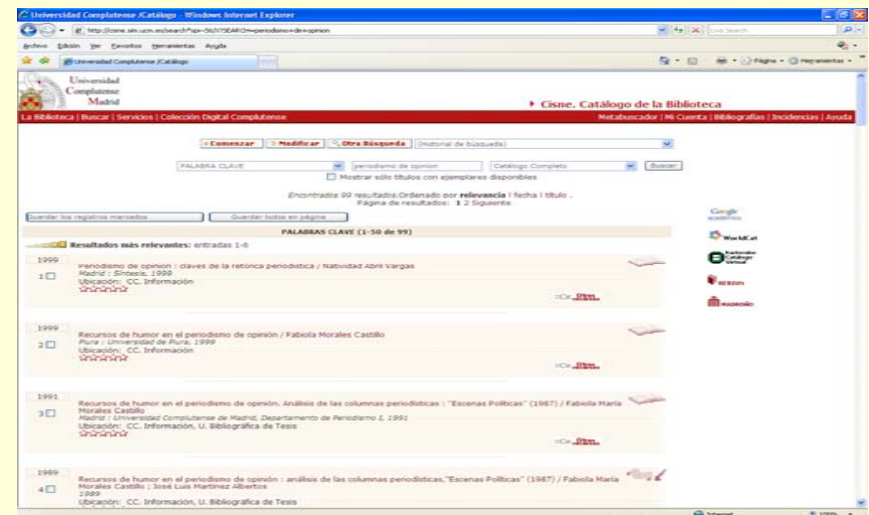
Universidad Complutense /Catálogo - Windows Internet Explorer

http://cisne.sim.ucm.es/search*spi~S6/X?SEARCH=periodismo+de+opinion

Live Search

Archivo Edición Ver Favoritos Herramientas Ayuda

Universidad Complutense /Catálogo

Página Herramientas

Universidad Complutense Madrid

Cisne. Catálogo de la Biblioteca

La Biblioteca | Buscar | Servicios | Colección Digital Complutense

Metabuscador | Mi Cuenta | Bibliografías | Incidencias | Ayuda

Comenzar Modificar Otra Búsqueda (Historial de búsqueda)

PALABRA CLAVE periodismo de opinion Catálogo Completo Buscar

Mostrar sólo títulos con ejemplares disponibles

Encontrados 99 resultados.Ordenado por relevancia | fecha | título .
Página de resultados: 1 2 Siguiente

Guardar los registros marcados Guardar todos en página

PALABRAS CLAVE (1-50 de 99)

Resultados más relevantes: entradas 1-6

1999
1 Periodismo de opinion : claves de la retórica periodística / Natividad Abril Vargas
Madrid : Síntesis, 1999
Ubicación: CC. Información

1999
2 Recursos de humor en el periodismo de opinión / Fabiola Morales Castillo
Piura : Universidad de Piura, 1999
Ubicación: CC. Información

1991
3 Recursos de humor en el periodismo de opinión. Análisis de las columnas periodísticas : "Escenas Políticas" (1987) / Fabiola María Morales Castillo
Madrid : Universidad Complutense de Madrid, Departamento de Periodismo I, 1991
Ubicación: CC. Información, U. Bibliográfica de Tesis

1989
4 Recursos de humor en el periodismo de opinión : análisis de las columnas periodísticas,"Escenas Políticas" (1987) / Fabiola María Morales Castillo ; José Luis Martínez Albertos
1989
Ubicación: CC. Información, U. Bibliográfica de Tesis

Google académico
WorldCat
Biblioteca Catalogo Virtual
REBIUN
MADROÑO

Internet